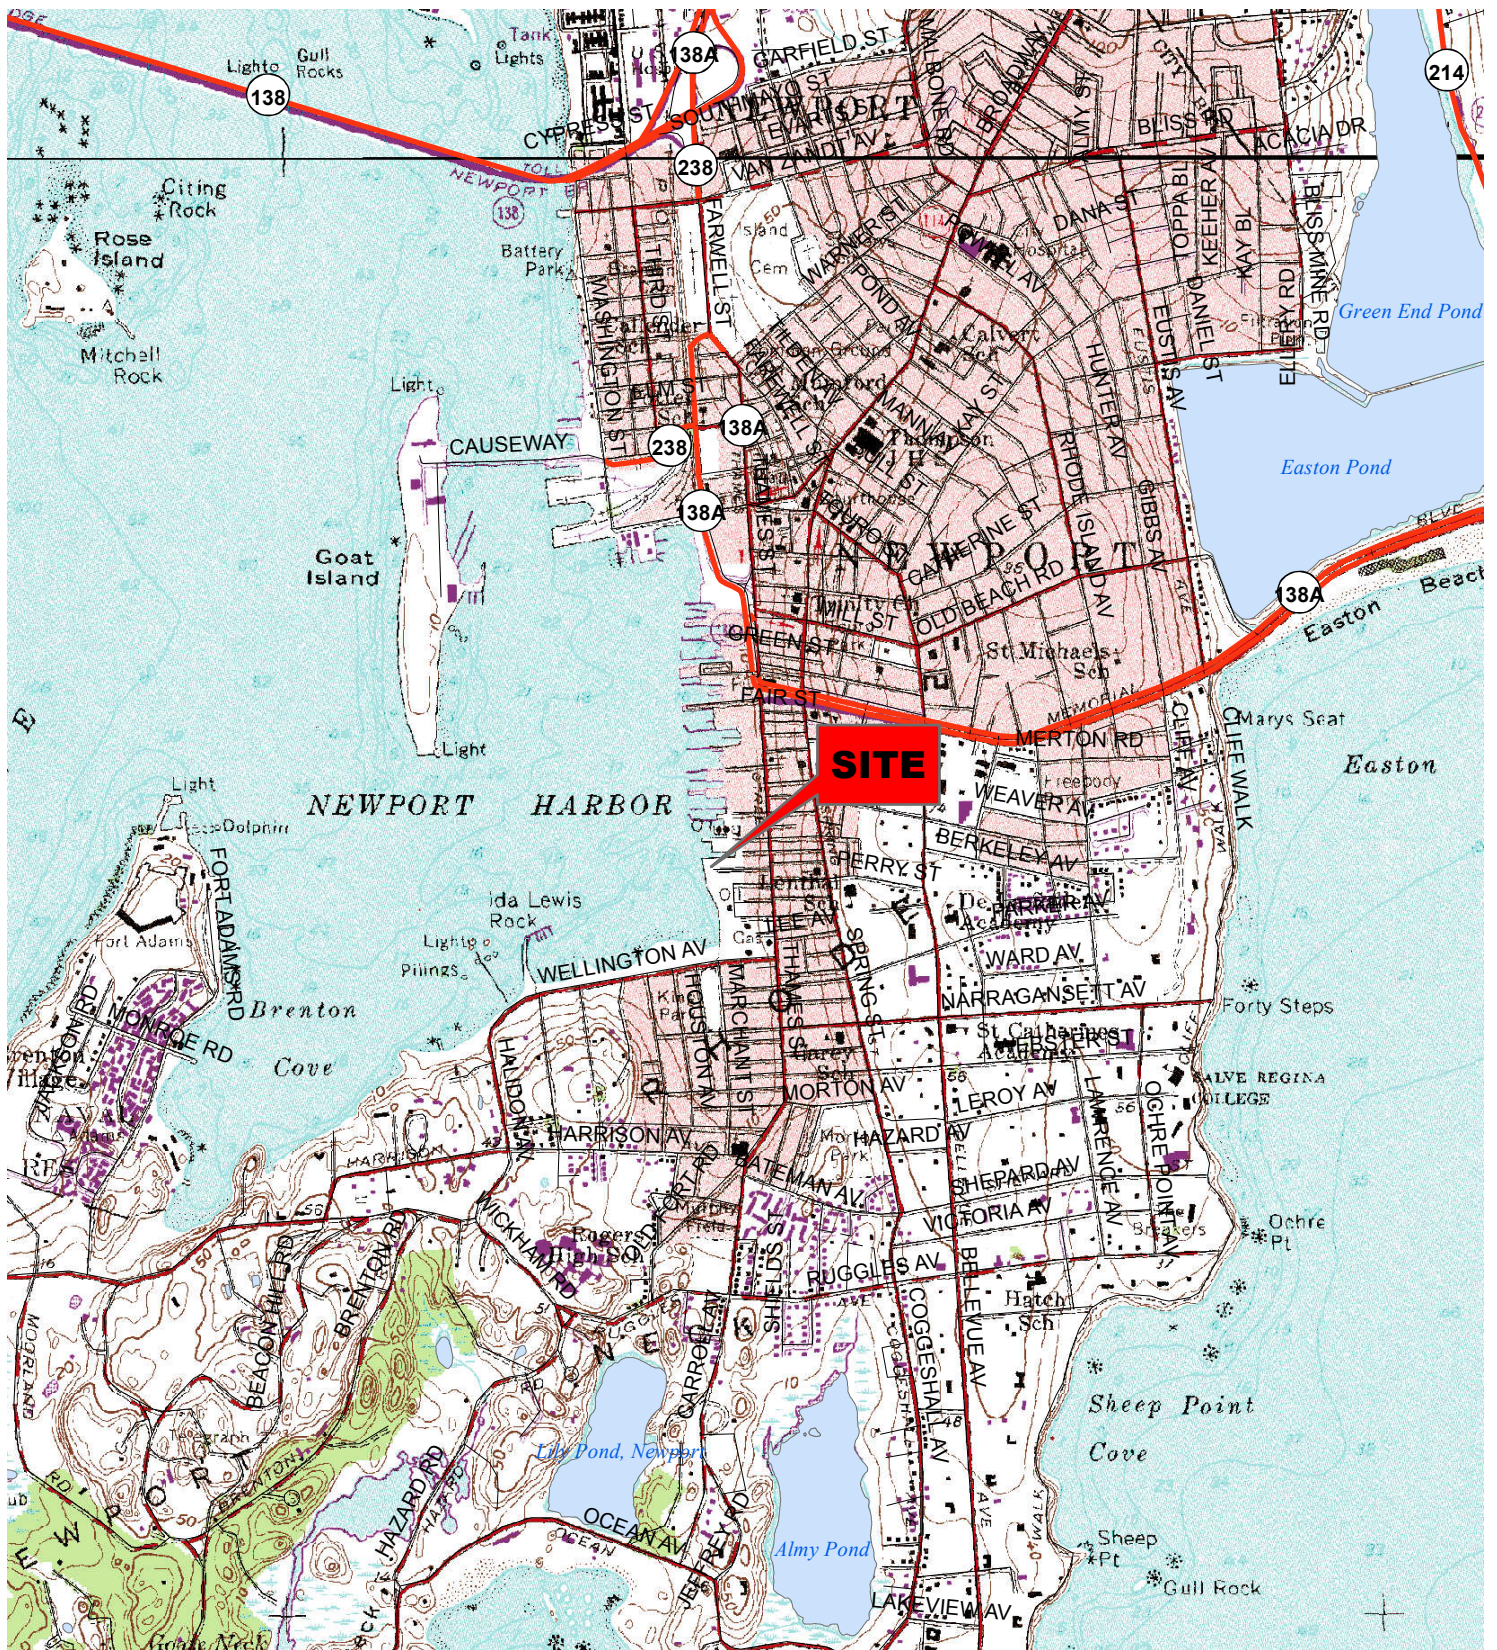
138
138A
214
238
138A
238
138A
138A
Lights
Gull Rocks
Tank
Lights
GARFIELD ST
CYPRESS ST
SOUTH NEWPORT
VAN ZANDT AV
BLISS RD
ACACIA DR
Citing Rock
Rose Island
Mitchell Rock
Battery Park
FARWELL ST
WASHINGTON ST
THIRD ST
DANA ST
TOPPA BL
KEEHER AV
KAY BL
BLISS MINE RD
Green End Pond
EUSTIS AV
DANIEL ST
Easton Pond
Light
CAUSEWAY
Goat Island
HUNTER AV
RHODE ISLAND AV
GIBBS AV
NEWPORT
CATHERINE ST
OLD BEACH RD
St Michaels Sch
Easton
Beach
GREENE ST
FAIR ST
MEMORIAL
MERTON RD
Marys Seat
Easton
Light
SITE
WEAVER AV
CLIFF AV
CLIFF WALK
Light
Dolphin
NEWPORT HARBOR
BERKELEY AV
PERRY ST
FORT ADAMS RD
Fort Adams
Ida Lewis Rock
Light
Pilings
WELLINGTON AV
LEE AV
SPRING ST
THAMES ST
WARD AV
NARRAGANSETT AV
Forty Steps
Brenton
MONROE RD
Cove
HALIDON AV
MARCHANT ST
HOUSTON AV
St Catherines Academy
MORTON AV
LEROY AV
SALVE REGINA COLLEGE
HARRISON AV
HAZARD AV
BATEMAN AV
SHEPARD AV
LAWRENCE AV
OCHRE POINT AV
VICTORIA AV
Breakers
Ochre Pt
WICKHAM RD
BRENTON RD
BEACON HILL RD
RUGGLES AV
SHIELDS ST
BELLEVUE AV
Hatch Sch
COGGESHALL AV
CARROLL AV
Sheep Point Cove
Lily Pond, Newport
HAZARD RD
OCEAN AV
JEFFREY RD
Almy Pond
LAKEVIEW AV
Sheep Pt
Gull Rock
MORELAND RD